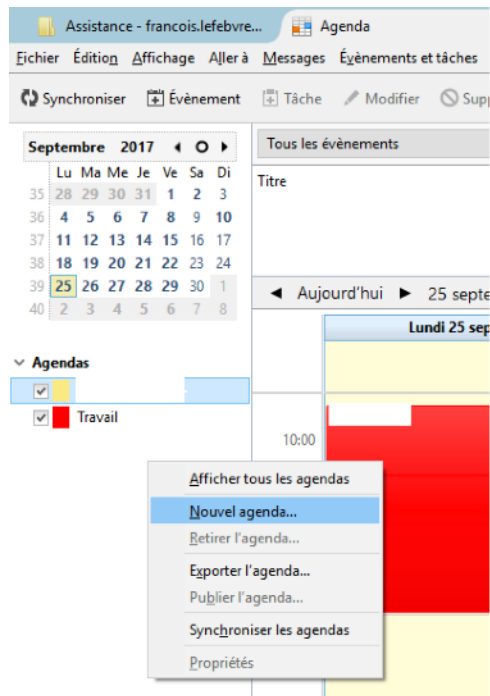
Assistance - francois.lefebvre... Agenda

Fichier Édition Affichage Aller à Messages Évènements et tâches

Synchroniser Évènement Tâche Modifier Supp

Septembre 2017

| | Lu | Ma | Me | Je | Ve | Sa | Di |
|---|---|---|---|---|---|---|---|
| 35 | 28 | 29 | 30 | 31 | 1 | 2 | 3 |
| 36 | 4 | 5 | 6 | 7 | 8 | 9 | 10 |
| 37 | 11 | 12 | 13 | 14 | 15 | 16 | 17 |
| 38 | 18 | 19 | 20 | 21 | 22 | 23 | 24 |
| 39 | 25 | 26 | 27 | 28 | 29 | 30 | 1 |
| 40 | 2 | 3 | 4 | 5 | 6 | 7 | 8 |

Agendas

Travail

Tous les évènements

Titre

Aujourd'hui 25 septe

Lundi 25 sep

10:00

Afficher tous les agendas
Nouvel agenda...
Retirer l'agenda...
Exporter l'agenda...
Publier l'agenda...
Synchroniser les agendas
Propriétés